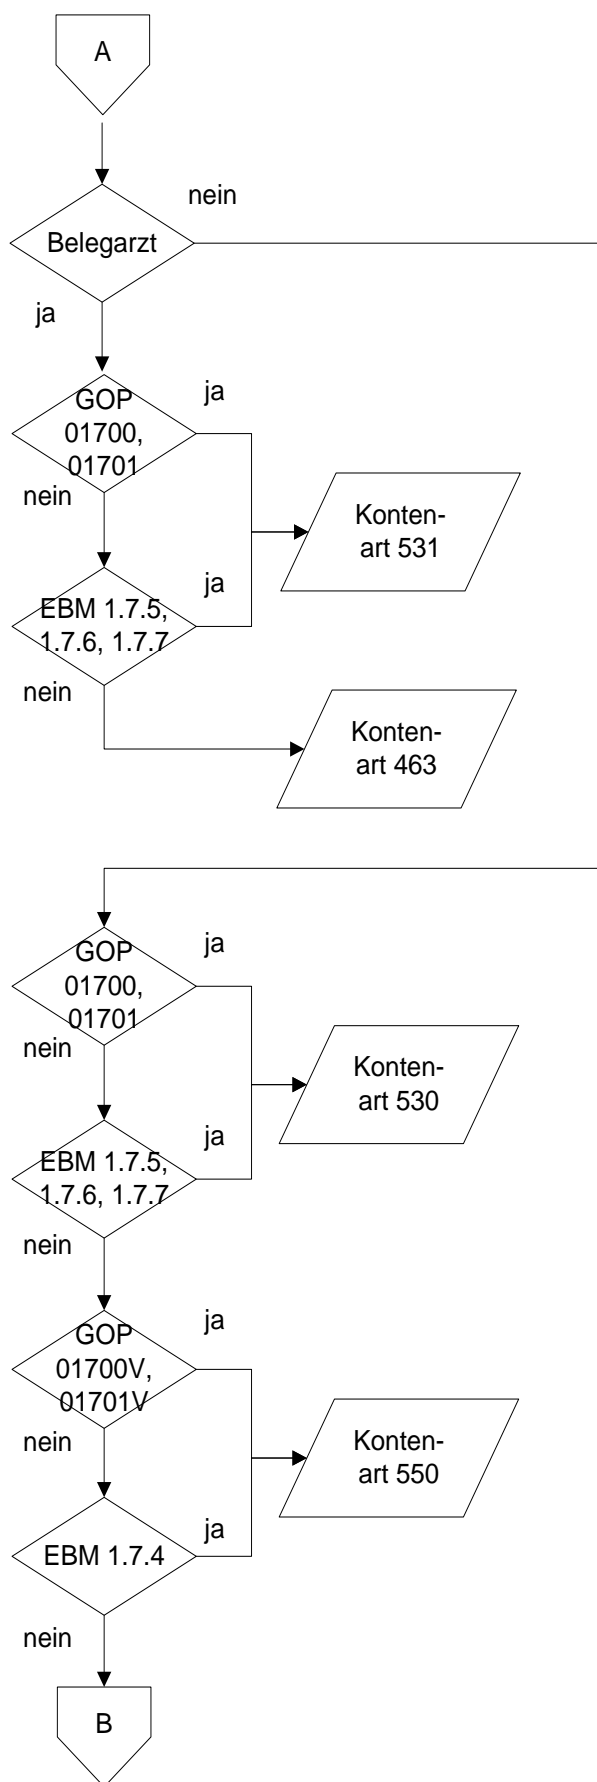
A

nein

Belegarzt

ja

GOP 01700, 01701

ja

nein

Konten-art 531

EBM 1.7.5, 1.7.6, 1.7.7

ja

nein

Konten-art 463

GOP 01700, 01701

ja

nein

Konten-art 530

EBM 1.7.5, 1.7.6, 1.7.7

ja

nein

GOP 01700V, 01701V

ja

nein

Konten-art 550

EBM 1.7.4

ja

nein

B